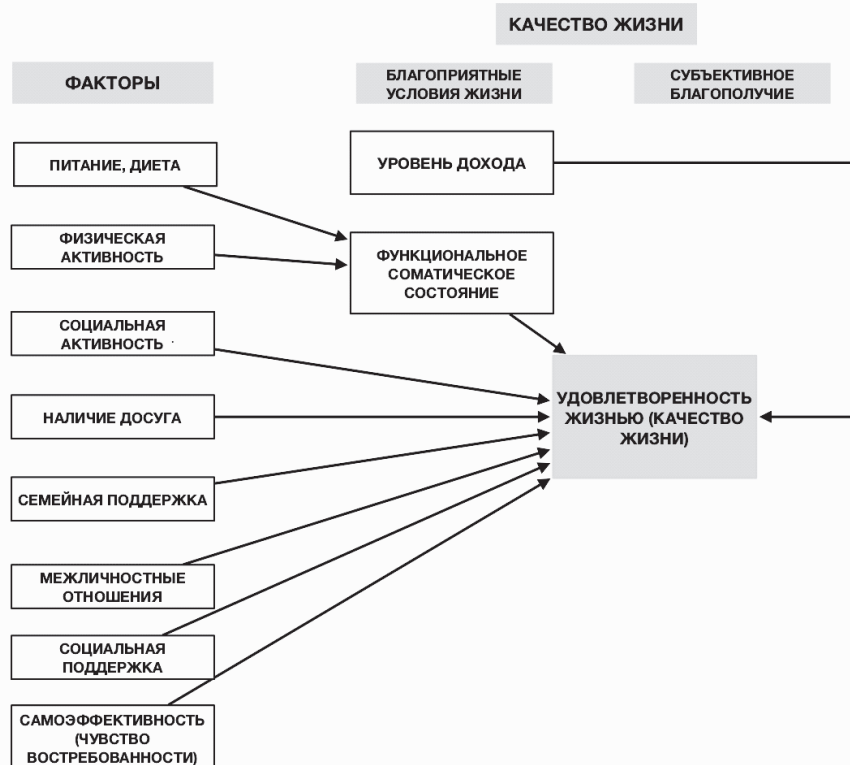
КАЧЕСТВО ЖИЗНИ

ФАКТОРЫ

БЛАГОПРИЯТНЫЕ УСЛОВИЯ ЖИЗНИ

СУБЪЕКТИВНОЕ БЛАГОПОЛУЧИЕ

ПИТАНИЕ, ДИЕТА

УРОВЕНЬ ДОХОДА

ФИЗИЧЕСКАЯ АКТИВНОСТЬ

ФУНКЦИОНАЛЬНОЕ СОМАТИЧЕСКОЕ СОСТОЯНИЕ

СОЦИАЛЬНАЯ АКТИВНОСТЬ

УДОВЛЕТВОРЕННОСТЬ ЖИЗНЬЮ (КАЧЕСТВО ЖИЗНИ)

НАЛИЧИЕ ДОСУГА

СЕМЕЙНАЯ ПОДДЕРЖКА

МЕЖЛИЧНОСТНЫЕ ОТНОШЕНИЯ

СОЦИАЛЬНАЯ ПОДДЕРЖКА

САМОЭФФЕКТИВНОСТЬ (ЧУВСТВО ВОСТРЕБОВАННОСТИ)